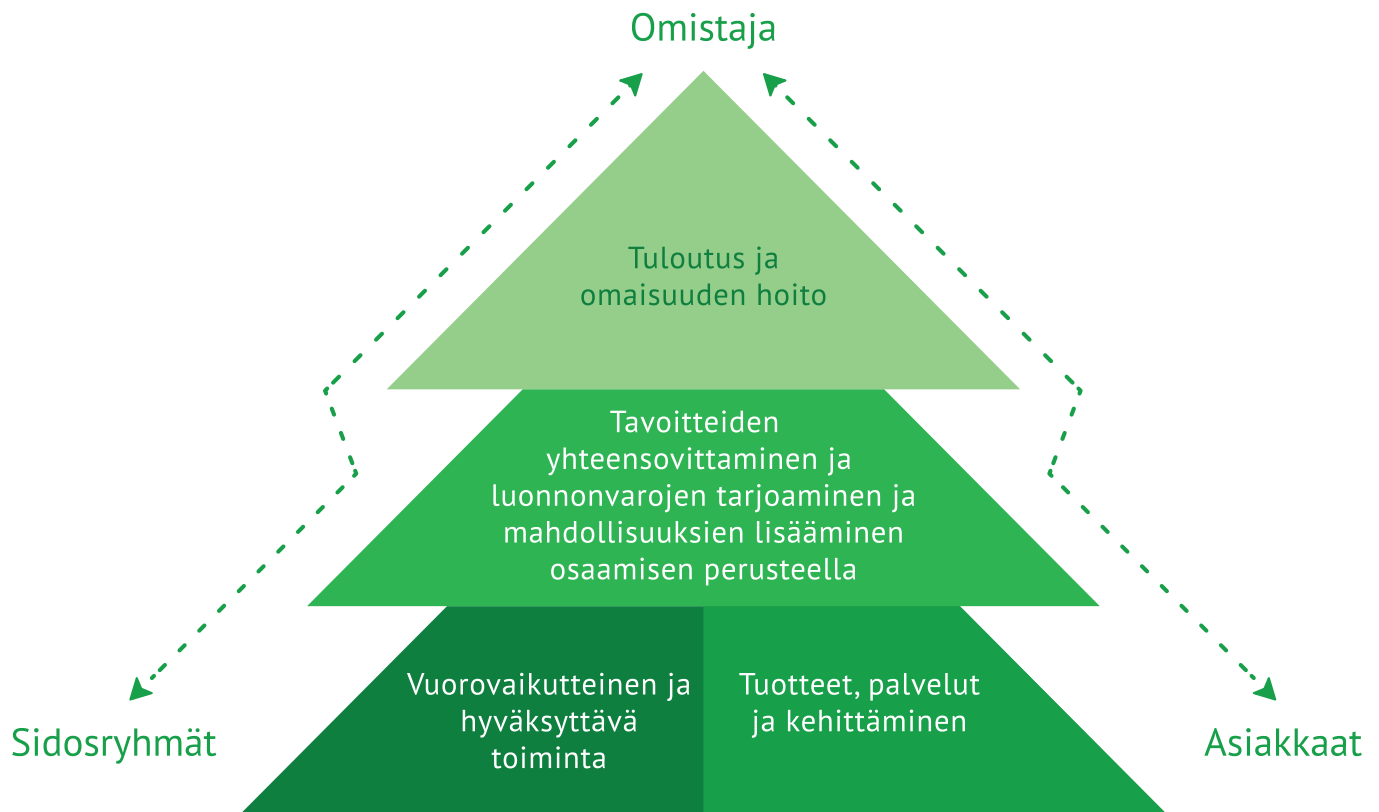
Omistaja

Tuloutus ja omaisuuden hoito

Tavoitteiden yhteensovittaminen ja luonnonvarojen tarjoaminen ja mahdollisuuksien lisääminen osaamisen perusteella

Vuorovaikutteinen ja hyväksyttävä toiminta

Tuotteet, palvelut ja kehittäminen

Sidosryhmät

Asiakkaat